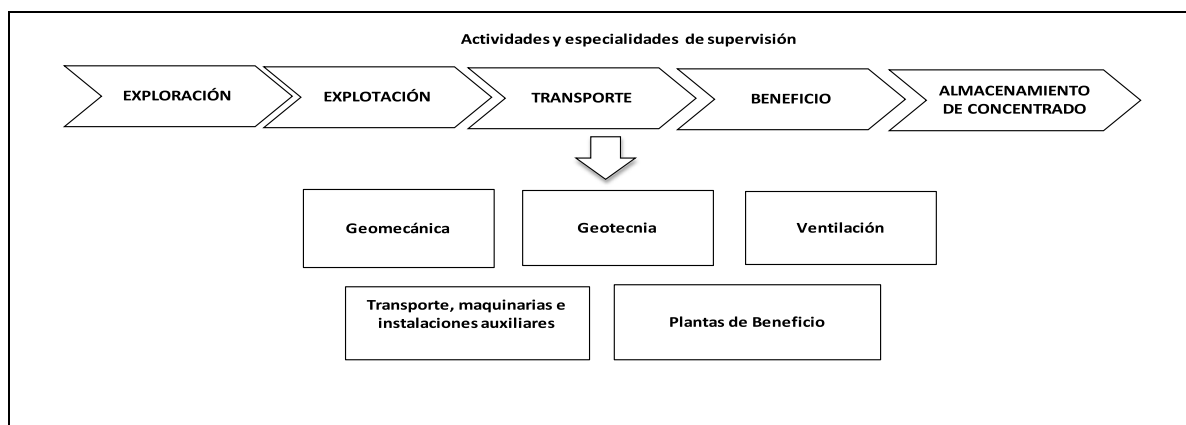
Actividades y especialidades de supervisión

EXPLORACIÓN

EXPLOTACIÓN

TRANSPORTE

BENEFICIO

ALMACENAMIENTO DE CONCENTRADO

Geomecánica

Geotecnia

Ventilación

Transporte, maquinarias e instalaciones auxiliares

Plantas de Beneficio